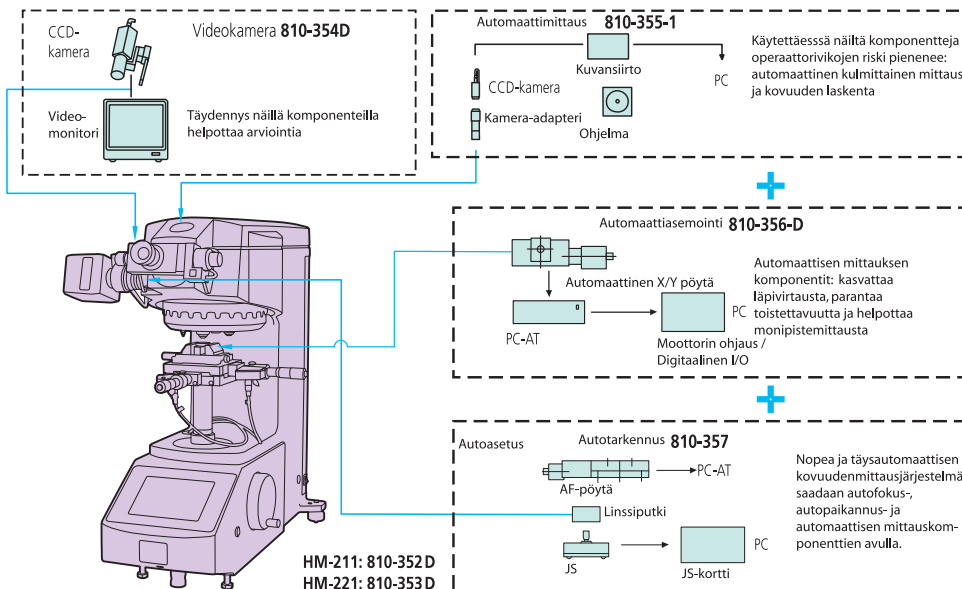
CCD-kamera

Videokamera **810-354D**

Videomonitori

Täydennys näillä komponenteilla helpottaa arviointia

Automaattimittaus **810-355-1**

Kuvansiirto

PC

CCD-kamera

Kamera-adapteri

Ohjelma

Käytettäessä näiltä komponentteja operaattorivikojen riski pienenee: automaattinen kulmittainen mittaus ja kovuuden laskenta

+

Automaattiasemointi **810-356-D**

Automaattinen X/Y pöytä

PC-AT

PC

Moottorin ohjaus / Digitaalinen I/O

Automaattisen mittauksen komponentit: kasvattaa läpivirtausta, parantaa toistettavuutta ja helpottaa monipistemittausta

+

Autoasetus

Autotarkennus **810-357**

AF-pöytä

PC-AT

Linssiputki

JS

PC

JS-kortti

Nopea ja täysautomaattisen kovuudenmittausjärjestelmä saadaan autofokus-, autopaikannus- ja automaattisen mittauskomponenttien avulla.

**HM-211: 810-352D**
**HM-221: 810-353D**